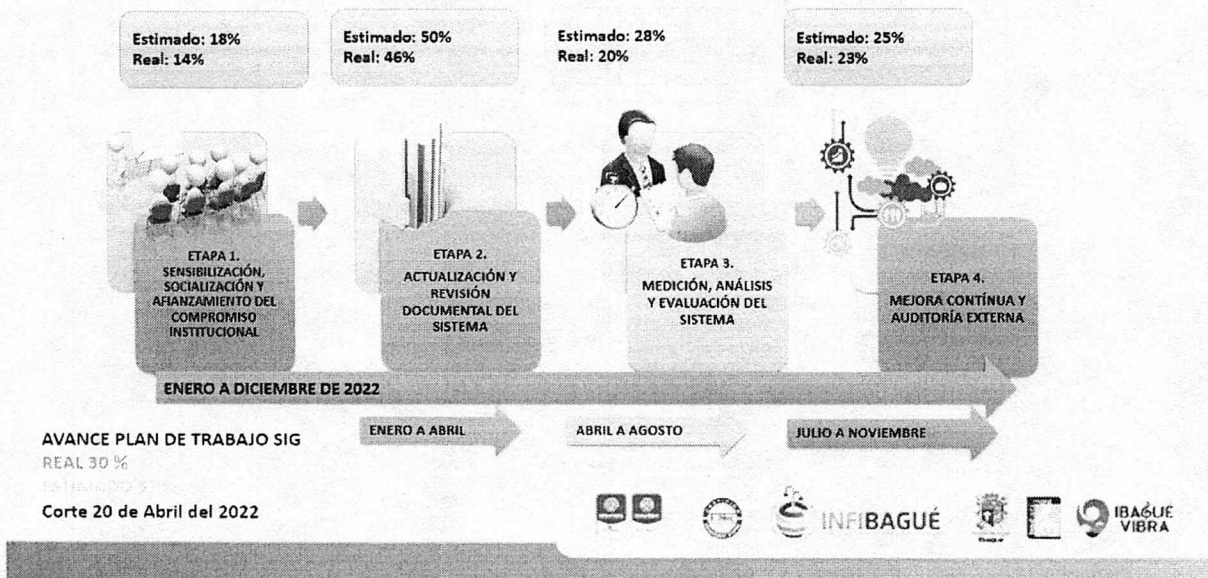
Estimado: 18%
Real: 14%

Estimado: 50%
Real: 46%

Estimado: 28%
Real: 20%

Estimado: 25%
Real: 23%

ETAPA 1.
SENSIBILIZACIÓN, SOCIALIZACIÓN Y AFIANZAMIENTO DEL COMPROMISO INSTITUCIONAL

ETAPA 2.
ACTUALIZACIÓN Y REVISIÓN DOCUMENTAL DEL SISTEMA

ETAPA 3.
MEDICIÓN, ANÁLISIS Y EVALUACIÓN DEL SISTEMA

ETAPA 4.
MEJORA CONTÍNUA Y AUDITORÍA EXTERNA

ENERO A DICIEMBRE DE 2022

ENERO A ABRIL

ABRIL A AGOSTO

JULIO A NOVIEMBRE

AVANCE PLAN DE TRABAJO SIG
REAL 30 %
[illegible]

Corte 20 de Abril del 2022

INFIBAGUÉ

IBAGUÉ VIBRA